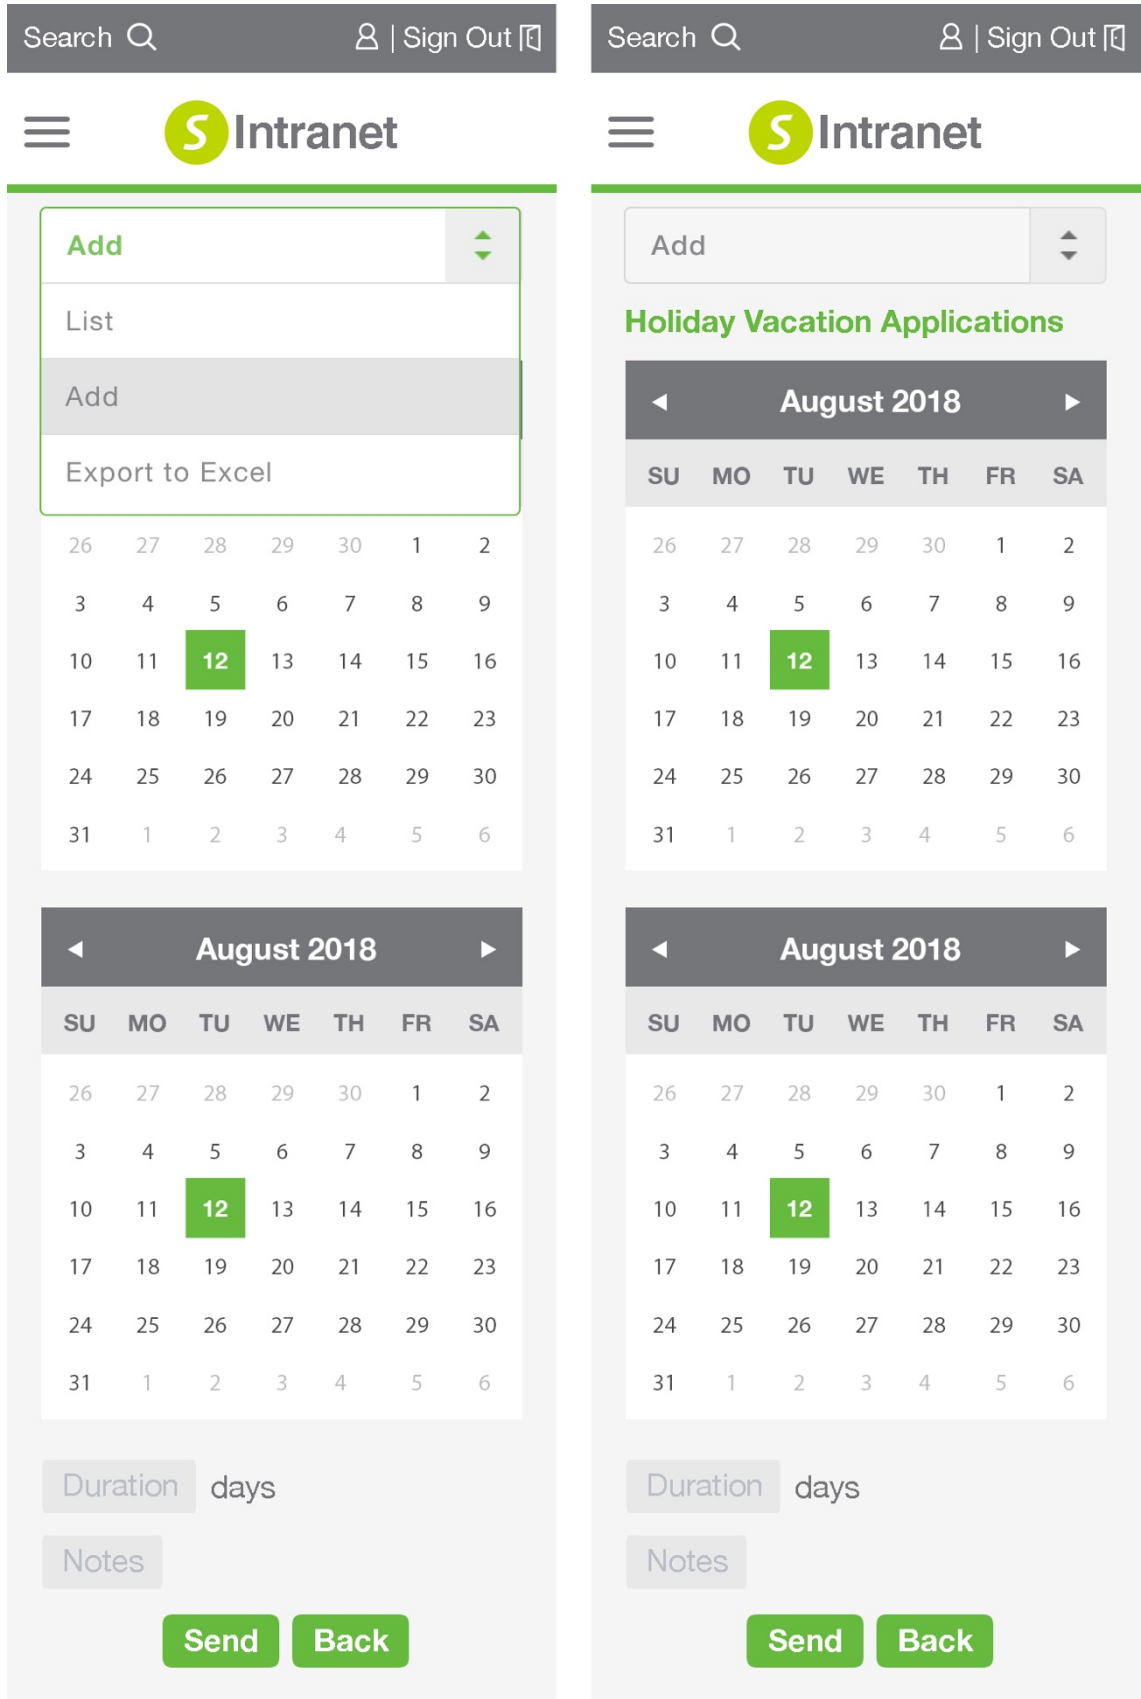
Search | Sign Out

S Intranet

Add

List

Add

Export to Excel

| 26 | 27 | 28 | 29 | 30 | 1 | 2 |
|---|---|---|---|---|---|---|
| 3 | 4 | 5 | 6 | 7 | 8 | 9 |
| 10 | 11 | 12 | 13 | 14 | 15 | 16 |
| 17 | 18 | 19 | 20 | 21 | 22 | 23 |
| 24 | 25 | 26 | 27 | 28 | 29 | 30 |
| 31 | 1 | 2 | 3 | 4 | 5 | 6 |

◄ August 2018 ►

| SU | MO | TU | WE | TH | FR | SA |
|---|---|---|---|---|---|---|
| 26 | 27 | 28 | 29 | 30 | 1 | 2 |
| 3 | 4 | 5 | 6 | 7 | 8 | 9 |
| 10 | 11 | 12 | 13 | 14 | 15 | 16 |
| 17 | 18 | 19 | 20 | 21 | 22 | 23 |
| 24 | 25 | 26 | 27 | 28 | 29 | 30 |
| 31 | 1 | 2 | 3 | 4 | 5 | 6 |

Duration days

Notes

Send Back

Search | Sign Out

S Intranet

Add

Holiday Vacation Applications

◄ August 2018 ►

| SU | MO | TU | WE | TH | FR | SA |
|---|---|---|---|---|---|---|
| 26 | 27 | 28 | 29 | 30 | 1 | 2 |
| 3 | 4 | 5 | 6 | 7 | 8 | 9 |
| 10 | 11 | 12 | 13 | 14 | 15 | 16 |
| 17 | 18 | 19 | 20 | 21 | 22 | 23 |
| 24 | 25 | 26 | 27 | 28 | 29 | 30 |
| 31 | 1 | 2 | 3 | 4 | 5 | 6 |

◄ August 2018 ►

| SU | MO | TU | WE | TH | FR | SA |
|---|---|---|---|---|---|---|
| 26 | 27 | 28 | 29 | 30 | 1 | 2 |
| 3 | 4 | 5 | 6 | 7 | 8 | 9 |
| 10 | 11 | 12 | 13 | 14 | 15 | 16 |
| 17 | 18 | 19 | 20 | 21 | 22 | 23 |
| 24 | 25 | 26 | 27 | 28 | 29 | 30 |
| 31 | 1 | 2 | 3 | 4 | 5 | 6 |

Duration days

Notes

Send Back